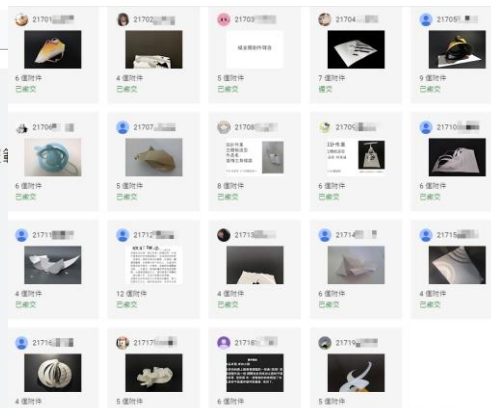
21701
6 個附件
已繳交

21702
4 個附件
已繳交

21703
5 個附件
已繳交

21704
7 個附件
遲交

21705
9 個附件
已繳交

21706
6 個附件
已繳交

21707
5 個附件
已繳交

21708
8 個附件
已繳交

21709
6 個附件
已繳交

21710
6 個附件
已繳交

21711
4 個附件
已繳交

21712
12 個附件
已繳交

21713
4 個附件
已繳交

21714
6 個附件
已繳交

21715
4 個附件
已繳交

21716
4 個附件

21717
5 個附件

21718
4 個附件

21719
5 個附件